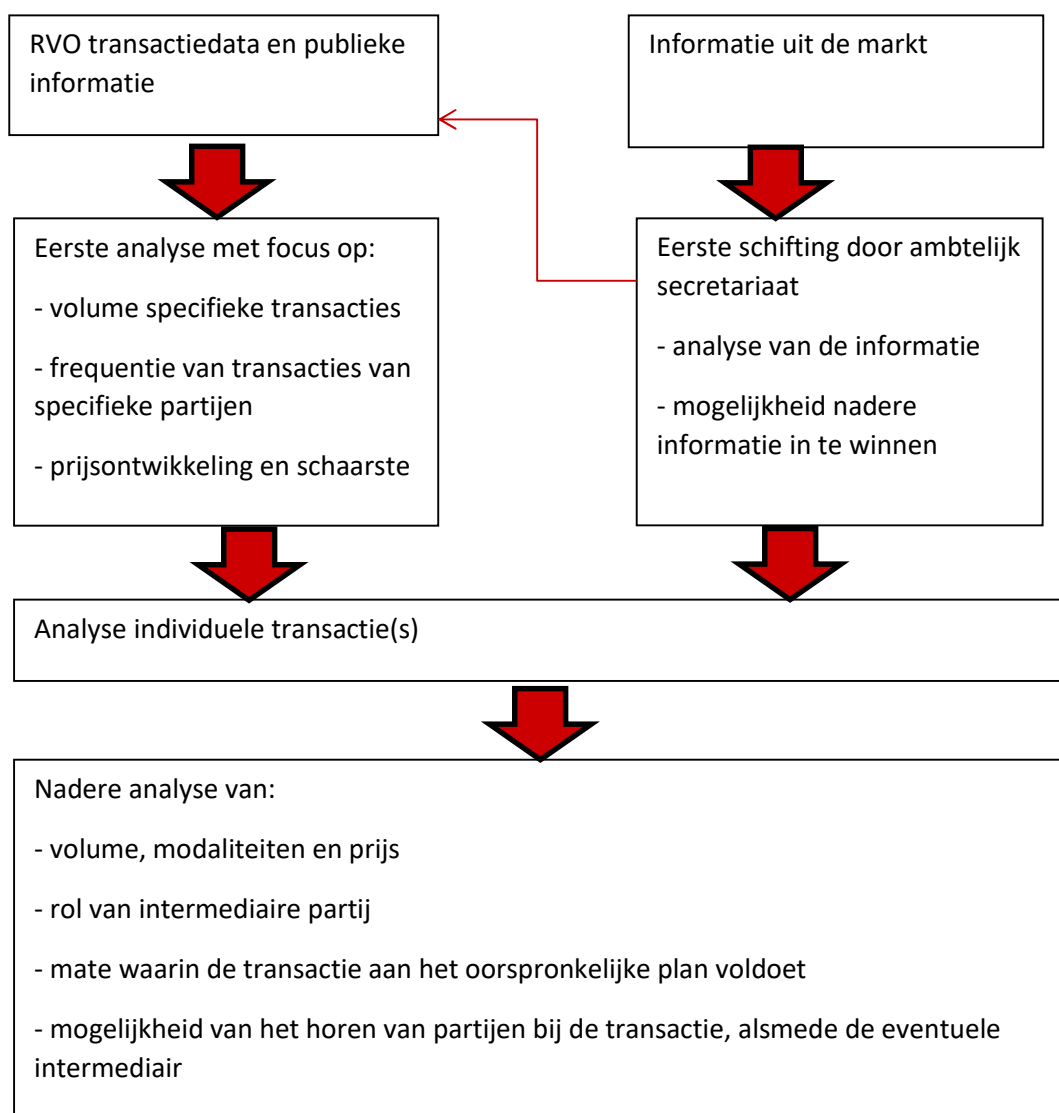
RVO transactiedata en publieke informatie

Informatie uit de markt

Eerste analyse met focus op:

- volume specifieke transacties

- frequentie van transacties van specifieke partijen

- prijsontwikkeling en schaarste

Eerste schifting door ambtelijk secretariaat

- analyse van de informatie

- mogelijkheid nadere informatie in te winnen

Analyse individuele transactie(s)

Nadere analyse van:

- volume, modaliteiten en prijs

- rol van intermediaire partij

- mate waarin de transactie aan het oorspronkelijke plan voldoet

- mogelijkheid van het horen van partijen bij de transactie, alsmede de eventuele intermediair